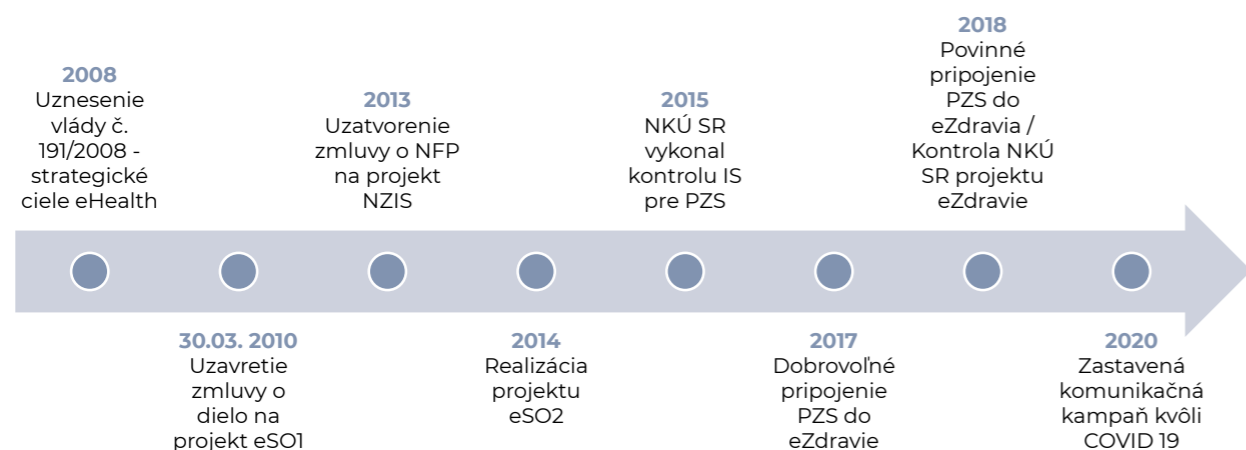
2008
Uznesenie vlády č. 191/2008 - strategické ciele eHealth

2013
Uzatvorenie zmluvy o NFP na projekt NZIS

2015
NKÚ SR vykonal kontrolu IS pre PZS

2018
Povinné pripojenie PZS do eZdravia / Kontrola NKÚ SR projektu eZdravie

30.03. 2010
Uzavretie zmluvy o dielo na projekt eSO1

2014
Realizácia projektu eSO2

2017
Dobrovoľné pripojenie PZS do eZdravie

2020
Zastavená komunikačná kampaň kvôli COVID 19